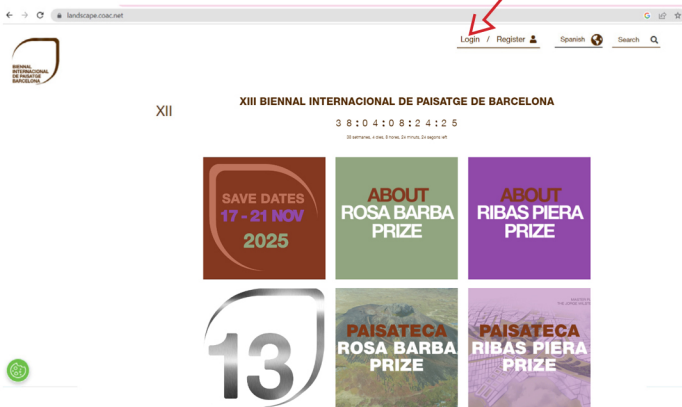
landscape.coac.net

BIENNAL INTERNACIONAL DE PAISATGE BARCELONA

Login / Register

Spanish

Search

XII

XIII BIENNAL INTERNACIONAL DE PAISATGE DE BARCELONA

38:04:08:24:25

38 semanas, 4 días, 8 horas, 24 minuts, 24 segons left

SAVE DATES
17 - 21 NOV
2025

ABOUT
ROSA BARBA
PRIZE

ABOUT
RIBAS PIERA
PRIZE

13

PAISATECA
ROSA BARBA
PRIZE

PAISATECA
RIBAS PIERA
PRIZE